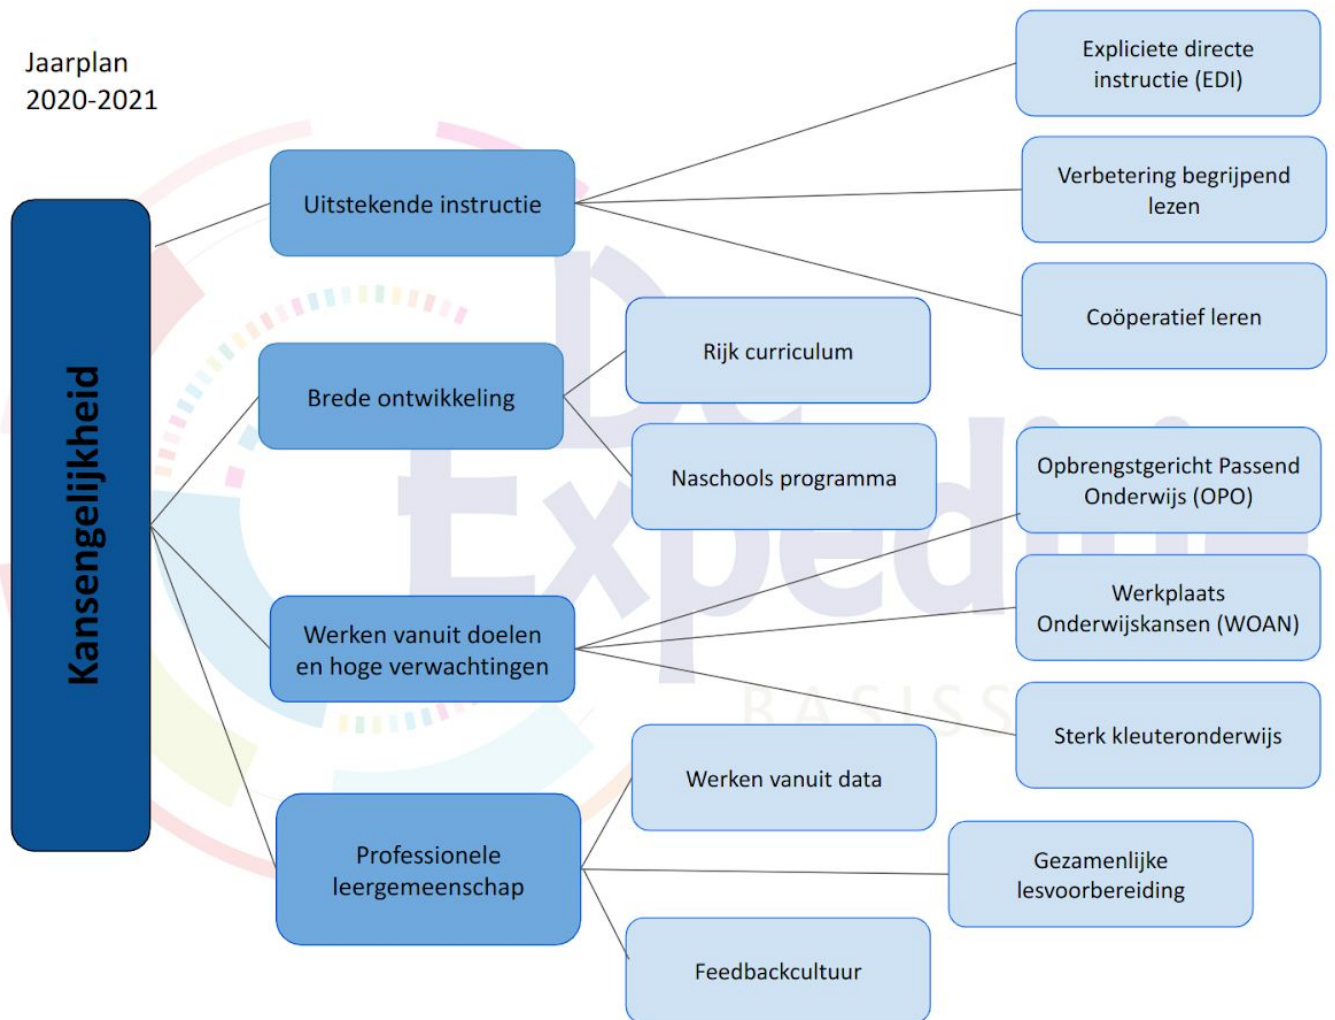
Jaarplan
2020-2021

Kansengelijkheid

Uitstekende instructie

Expliciete directe instructie (EDI)

Verbetering begrijpend lezen

Coöperatief leren

Brede ontwikkeling

Rijk curriculum

Naschools programma

Werken vanuit doelen en hoge verwachtingen

Opbrengstgericht Passend Onderwijs (OPO)

Werkplaats Onderwijskansen (WOAN)

Sterk kleuteronderwijs

Professionele leergemeenschap

Werken vanuit data

Gezamenlijke lesvoorbereiding

Feedbackcultuur